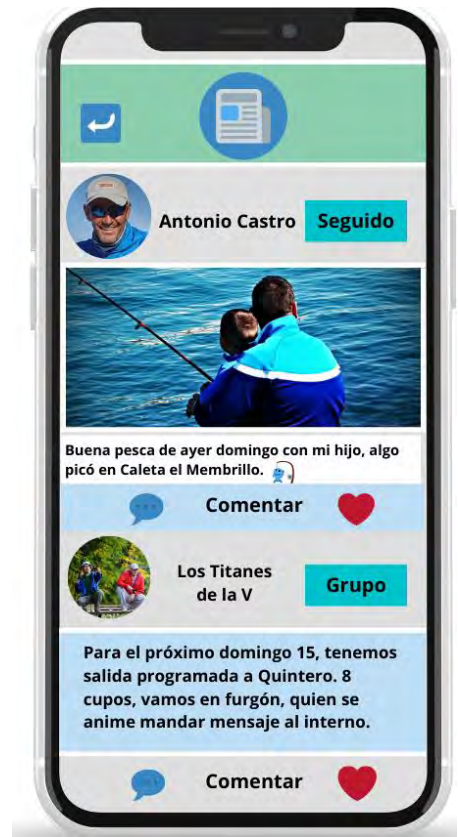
Antonio Castro

Seguido

Buena pesca de ayer domingo con mi hijo, algo picó en Caleta el Membrillo.

Comentar

Los Titanes de la V

Grupo

Para el próximo domingo 15, tenemos salida programada a Quintero. 8 cupos, vamos en furgón, quien se anime mandar mensaje al interno.

Comentar